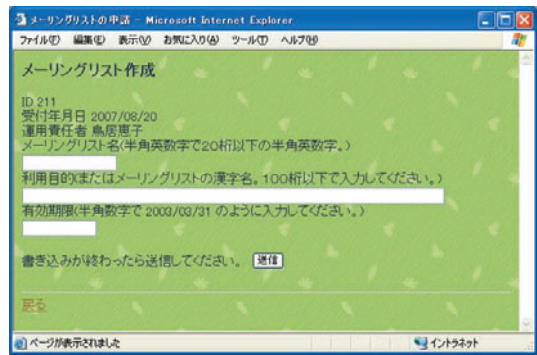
メーリングリストの申請 - Microsoft Internet Explorer

ファイル(F) 編集(E) 表示(V) お気に入り(A) ツール(T) ヘルプ(H)

メーリングリスト作成

ID 211
受付年月日 2007/08/20
運用責任者 鳥居恵子
メーリングリスト名(半角英数字で20桁以下の半角英数字。)

利用目的(またはメーリングリストの漢字名。100桁以下で入力してください。)

有効期限(半角数字で 2003/03/31 のように入力してください。)

書き込みが終わったら送信してください。 送信

戻る

ページが表示されました

イントラネット